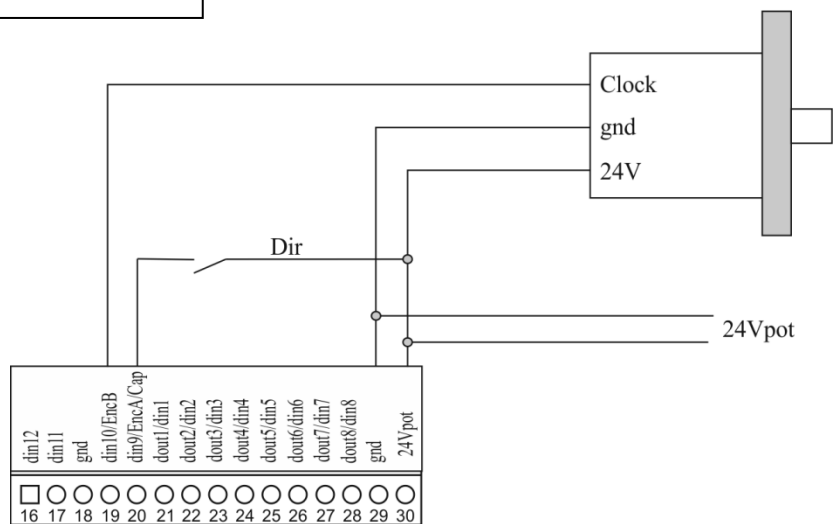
Clock

gnd

24V

Dir

24Vpot

din12
din11
gnd
din10/EncB
din9/EncA/Cap
dout1/din1
dout2/din2
dout3/din3
dout4/din4
dout5/din5
dout6/din6
dout7/din7
dout8/din8
gnd
24Vpot

16 17 18 19 20 21 22 23 24 25 26 27 28 29 30